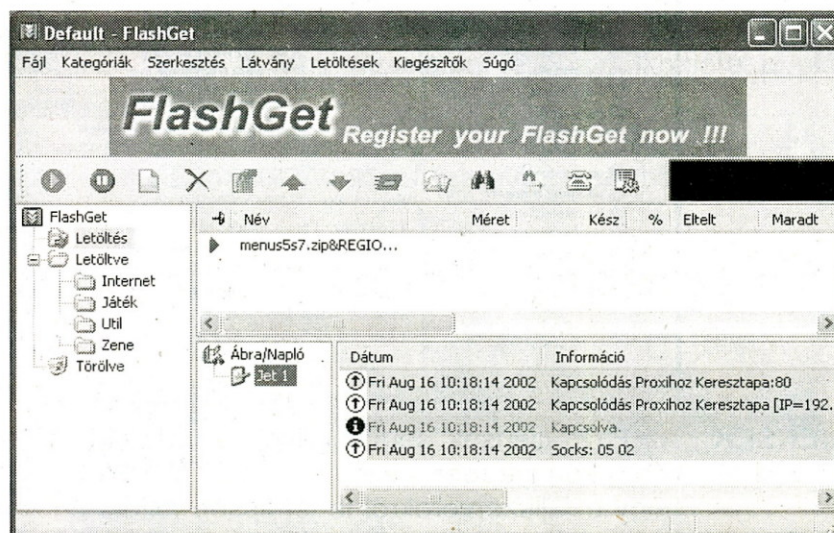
Default - FlashGet

Fájl Kategóriák Szerkesztés Látvány Letöltések Kiegészítők Súgó

FlashGet Register your FlashGet now !!!

FlashGet
Letöltés
Letöltve
Internet
Játék
Util
Zene
Törölve

| Név | Méret | Kész | % | Eltelt | Maradt |
|---|---|---|---|---|---|
| menus5s7.zip&REGIO... | | | | | |

Ábra/Napló
Jet 1

| Dátum | Információ |
|---|---|
| Fri Aug 16 10:18:14 2002 | Kapcsolódás Proxihoz Keresztapa:80 |
| Fri Aug 16 10:18:14 2002 | Kapcsolódás Proxihoz Keresztapa [IP=192. |
| Fri Aug 16 10:18:14 2002 | Kapcsolva. |
| Fri Aug 16 10:18:14 2002 | Socks: 05 02 |